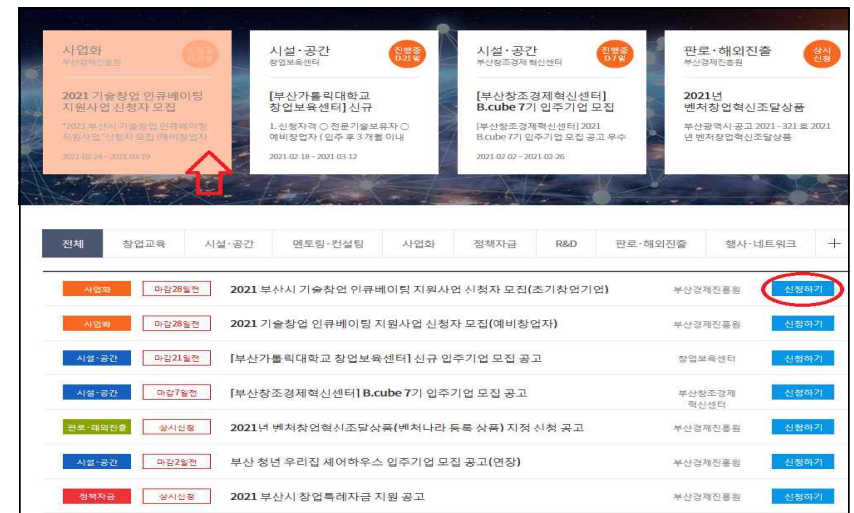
사업화
부산경제진흥원
진행중 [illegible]

2021 기술창업 인큐베이팅 지원사업 신청자 모집

"2021 부산시 기술창업 인큐베이팅 지원사업"신청자 모집 (예비창업자

2021-02-24 ~ 2021-03-19

시설·공간
창업보육센터
진행중 D-21일

[부산가톨릭대학교 창업보육센터] 신규

1. 신청자격 ○ 전문기술보유자 ○ 예비창업자 ( 입주 후 3개월 이내

2021-02-18 ~ 2021-03-12

시설·공간
부산창조경제혁신센터
진행중 D-7일

[부산창조경제혁신센터] B.cube 7기 입주기업 모집

[부산창조경제혁신센터] 2021 B.cube 7기 입주기업 모집 공고 우수

2021-02-02 ~ 2021-02-26

판로·해외진출
부산경제진흥원
상시 신청

2021년 벤처창업혁신조달상품

부산광역시 공고 2021 - 321 호 2021 년 벤처창업혁신조달상품

전체 | 창업교육 | 시설·공간 | 멘토링·컨설팅 | 사업화 | 정책자금 | R&D | 판로·해외진출 | 행사·네트워크 | +

| | | | | |
|---|---|---|---|---|
| 사업화 | 마감28일전 | 2021 부산시 기술창업 인큐베이팅 지원사업 신청자 모집(초기창업기업) | 부산경제진흥원 | 신청하기 |
| 사업화 | 마감28일전 | 2021 기술창업 인큐베이팅 지원사업 신청자 모집(예비창업자) | 부산경제진흥원 | 신청하기 |
| 시설·공간 | 마감21일전 | [부산가톨릭대학교 창업보육센터] 신규 입주기업 모집 공고 | 창업보육센터 | 신청하기 |
| 시설·공간 | 마감7일전 | [부산창조경제혁신센터] B.cube 7기 입주기업 모집 공고 | 부산창조경제혁신센터 | 신청하기 |
| 판로·해외진출 | 상시신청 | 2021년 벤처창업혁신조달상품(벤처나라 등록 상품) 지정 신청 공고 | 부산경제진흥원 | 신청하기 |
| 시설·공간 | 마감2일전 | 부산 청년 우리집 셰어하우스 입주기업 모집 공고(연장) | 부산경제진흥원 | 신청하기 |
| 정책자금 | 상시신청 | 2021 부산시 창업특례자금 지원 공고 | 부산경제진흥원 | 신청하기 |